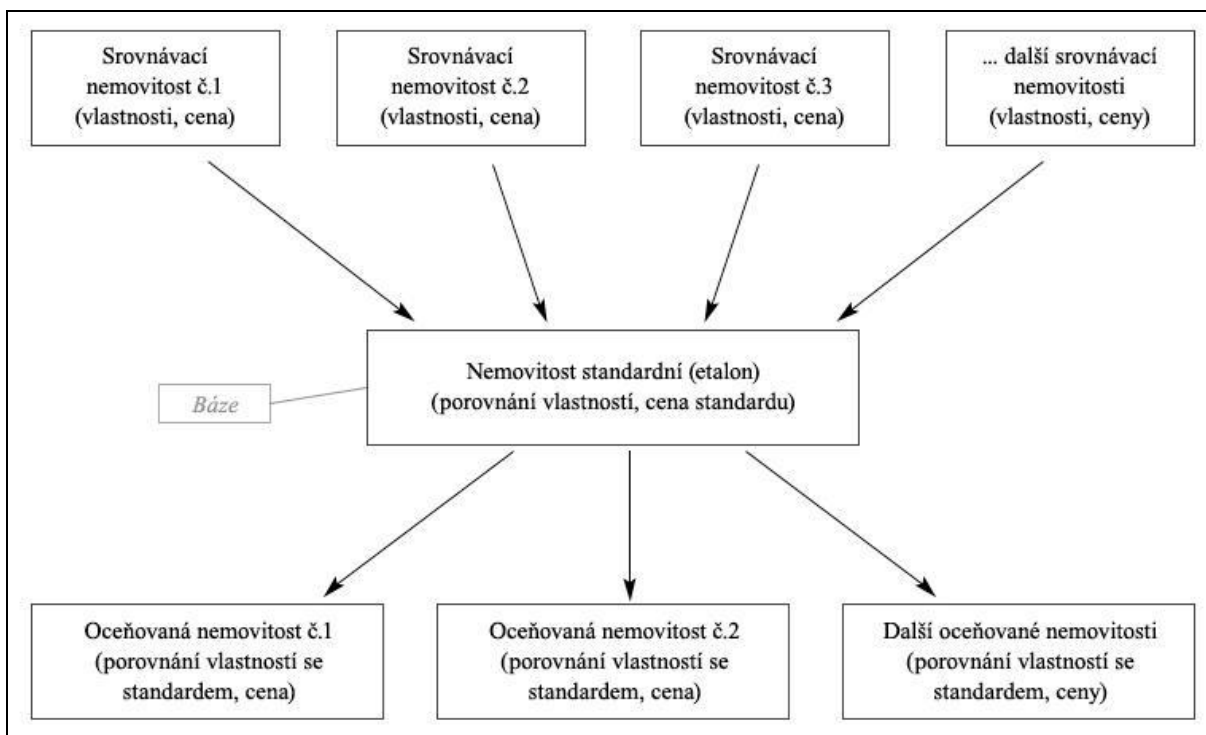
Srovnávací nemovitost č.1 (vlastnosti, cena)

Srovnávací nemovitost č.2 (vlastnosti, cena)

Srovnávací nemovitost č.3 (vlastnosti, cena)

... další srovnávací nemovitosti (vlastnosti, ceny)

Nemovitost standardní (etalon) (porovnání vlastností, cena standardu)

Báze

Oceňovaná nemovitost č.1 (porovnání vlastností se standardem, cena)

Oceňovaná nemovitost č.2 (porovnání vlastností se standardem, cena)

Další oceňované nemovitosti (porovnání vlastností se standardem, ceny)